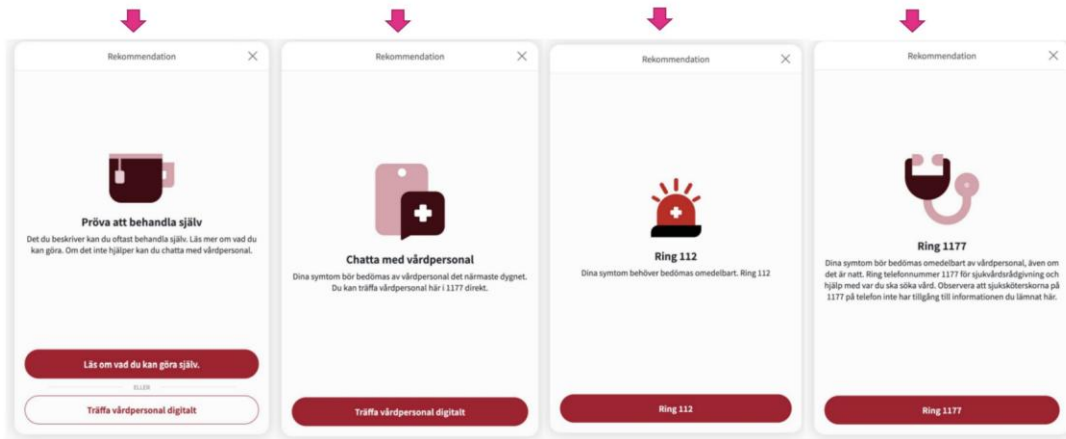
Rekommendation

Pröva att behandla själv

Det du beskriver kan du oftast behandla själv. Läs mer om vad du kan göra. Om det inte hjälper kan du chatta med vårdpersonal.

Läs om vad du kan göra själv.

ELLER

Träffa vårdpersonal digitalt

Rekommendation

Chatta med vårdpersonal

Dina symtom bör bedömas av vårdpersonal det närmaste dygnet. Du kan träffa vårdpersonal här i 1177 direkt.

Träffa vårdpersonal digitalt

Rekommendation

Ring 112

Dina symtom behöver bedömas omedelbart. Ring 112

Ring 112

Rekommendation

Ring 1177

Dina symtom bör bedömas omedelbart av vårdpersonal, även om det är natt. Ring telefonnummer 1177 för sjukvårdsrådgivning och hjälp med var du ska söka vård. Observera att sjuksköterskorna på 1177 på telefon inte har tillgång till informationen du lämnat här.

Ring 1177